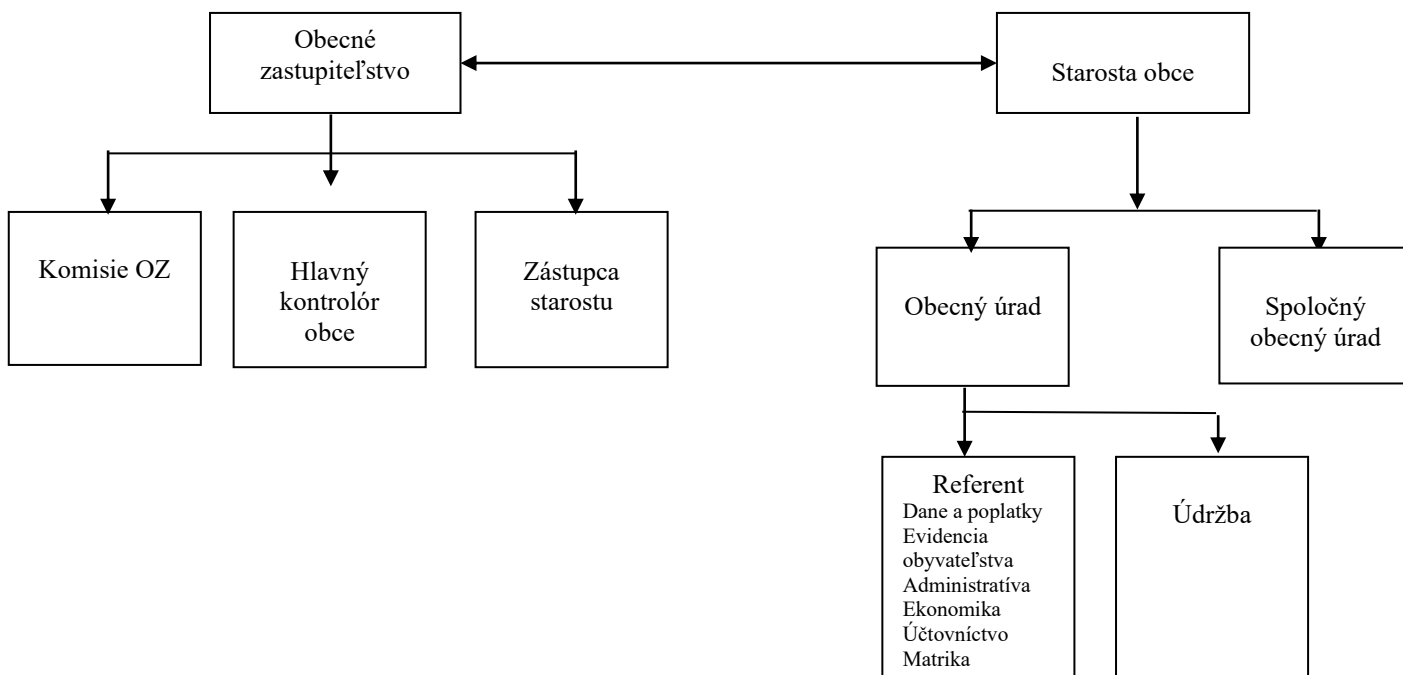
Obecné zastupiteľstvo

Starosta obce

Komisie OZ

Hlavný kontrolór obce

Zástupca starostu

Obecný úrad

Spoločný obecný úrad

Referent
Dane a poplatky
Evidencia obyvateľstva
Administratíva
Ekonomika
Účtovníctvo
Matrika

Údržba